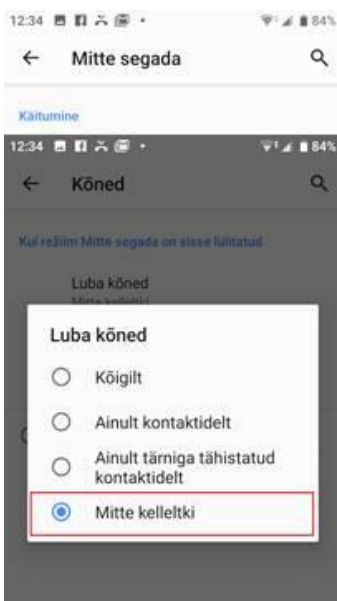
12:34 84%
← Mitte segada

Käitumine

12:34 84%
← Kõned

Kui režiim Mitte segada on sisse lülitatud

Luba kõned
Mitte kelleltki

Luba kõned

Kõigilt

Ainult kontaktidelt

Ainult tärniga tähistatud kontaktidelt

Mitte kelleltki